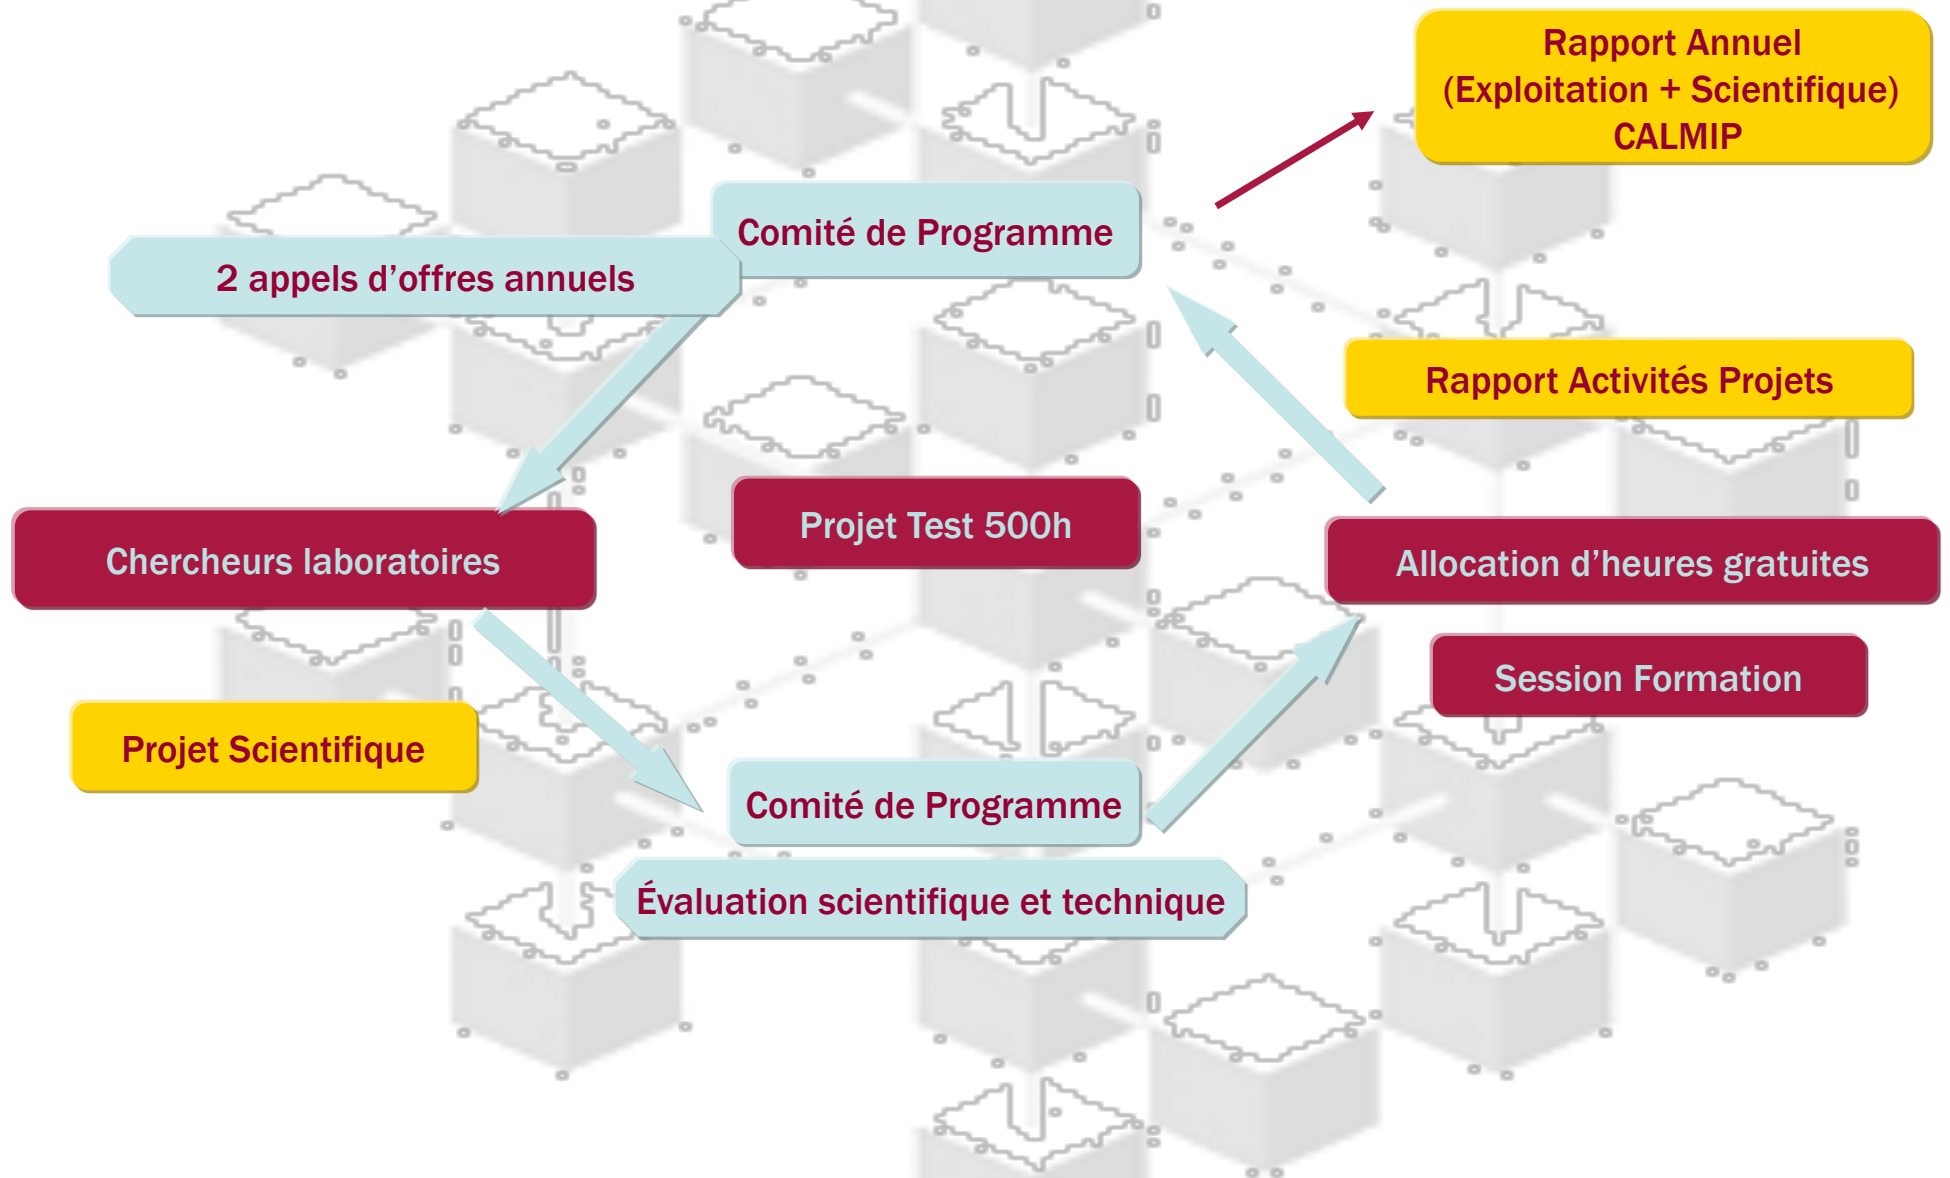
Rapport Annuel
(Exploitation + Scientifique)
CALMIP

Comité de Programme

2 appels d’offres annuels

Rapport Activités Projets

Projet Test 500h

Chercheurs laboratoires

Allocation d’heures gratuites

Session Formation

Projet Scientifique

Comité de Programme

Évaluation scientifique et technique